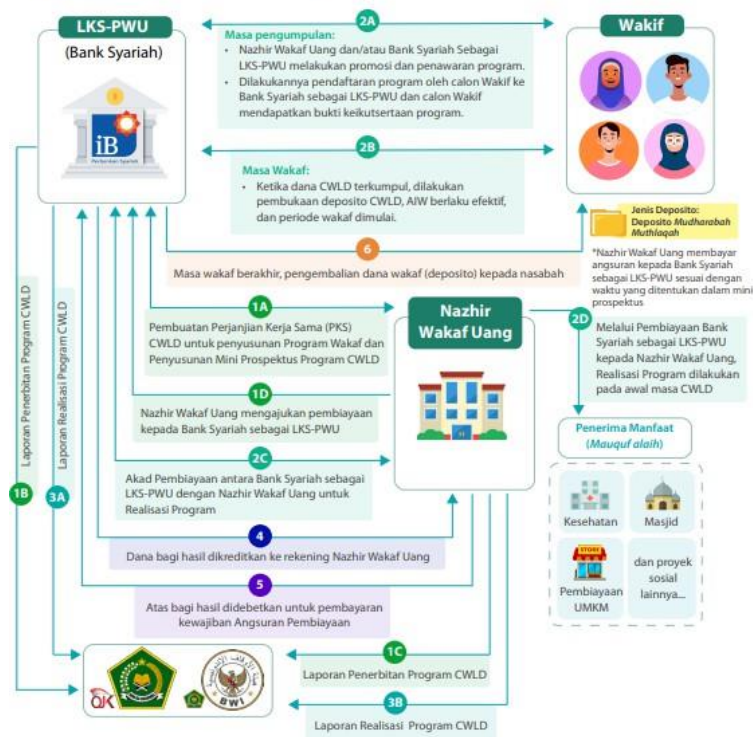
LKS-PWU
(Bank Syariah)

iB
Perbankan Syariah

2A
Masa pengumpulan:
• Nazhir Wakaf Uang dan/atau Bank Syariah Sebagai LKS-PWU melakukan promosi dan penawaran program.
• Dilakukannya pendaftaran program oleh calon Wakif ke Bank Syariah sebagai LKS-PWU dan calon Wakif mendapatkan bukti keikutsertaan program.

Wakif

2B
Masa Wakaf:
• Ketika dana CWLD terkumpul, dilakukan pembukaan deposito CWLD, AIW berlaku efektif, dan periode wakaf dimulai.

Jenis Deposito: Deposito *Mudharabah Muthlaqah*

*Nazhir Wakaf Uang membayar angsuran kepada Bank Syariah sebagai LKS-PWU sesuai dengan waktu yang ditentukan dalam mini prospektus

6
Masa wakaf berakhir, pengembalian dana wakaf (deposito) kepada nasabah

1A
Pembuatan Perjanjian Kerja Sama (PKS) CWLD untuk penyusunan Program Wakaf dan Penyusunan Mini Prospektus Program CWLD

Nazhir Wakaf Uang

2D
Melalui Pembiayaan Bank Syariah sebagai LKS-PWU kepada Nazhir Wakaf Uang, Realisasi Program dilakukan pada awal masa CWLD

1D
Nazhir Wakaf Uang mengajukan pembiayaan kepada Bank Syariah sebagai LKS-PWU

Penerima Manfaat (*Mauquf alaih*)

2C
Akad Pembiayaan antara Bank Syariah sebagai LKS-PWU dengan Nazhir Wakaf Uang untuk Realisasi Program

Kesehatan
Masjid
STORE
Pembiayaan UMKM
dan proyek sosial lainnya...

4
Dana bagi hasil dikreditkan ke rekening Nazhir Wakaf Uang

5
Atas bagi hasil didebetkan untuk pembayaran kewajiban Angsuran Pembiayaan

Laporan Penerbitan Program CWLD
1B
Laporan Realisasi Program CWLD
3A

OJK
BWI

1C
Laporan Penerbitan Program CWLD

3B
Laporan Realisasi Program CWLD